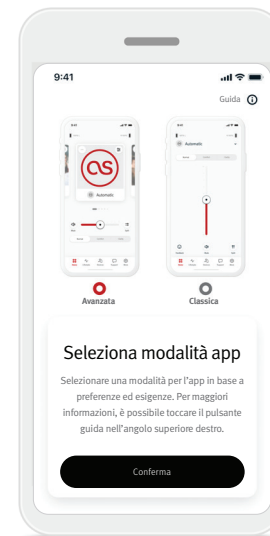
9:41

Guida

Automatic

Automatic

Avanzata

Classica

Seleziona modalità app

Selezionare una modalità per l'app in base a preferenze ed esigenze. Per maggiori informazioni, è possibile toccare il pulsante guida nell'angolo superiore destro.

Conferma